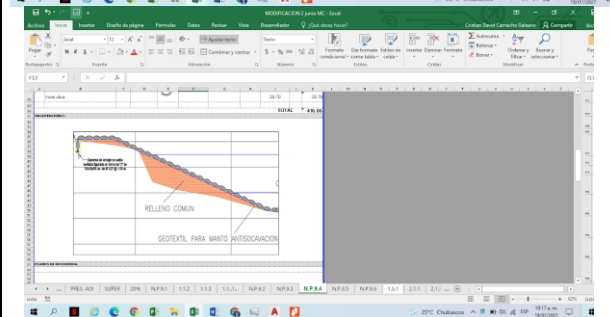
MODIFICACION 2 junio MC - Excel

Archivo Inicio Insertar Diseño de página Fórmulas Datos Revisar Vista Desarrollador ¿Qué desea hacer? Cristian David Camacho Salazar Compartir

Pegar Arial 10 Ajustar texto Texto Formato condicional Dar formato como tabla Estilos de celda Insertar Eliminar Formato Autosuma Rellenar Borrar Ordenar y filtrar Buscar y seleccionar

Portapapeles Fuente Alineación Número Estilos Celdas Modificar

F53

TOTAL

RELLENO COMUN

GEOTEXTIL PARA MANTO ANTISOCAVACION

PRES. ADI SUPER 20% N.P.9.1 1.1.2 1.1.3 1.1.1. N.P.9.2 N.P.9.3 N.P.9.4 N.P.9.5 N.P.9.6 1.5.1 2.1.1 2.1.2

Listo 62%

20°C Chubascos 10:17 a.m. 16/07/2021